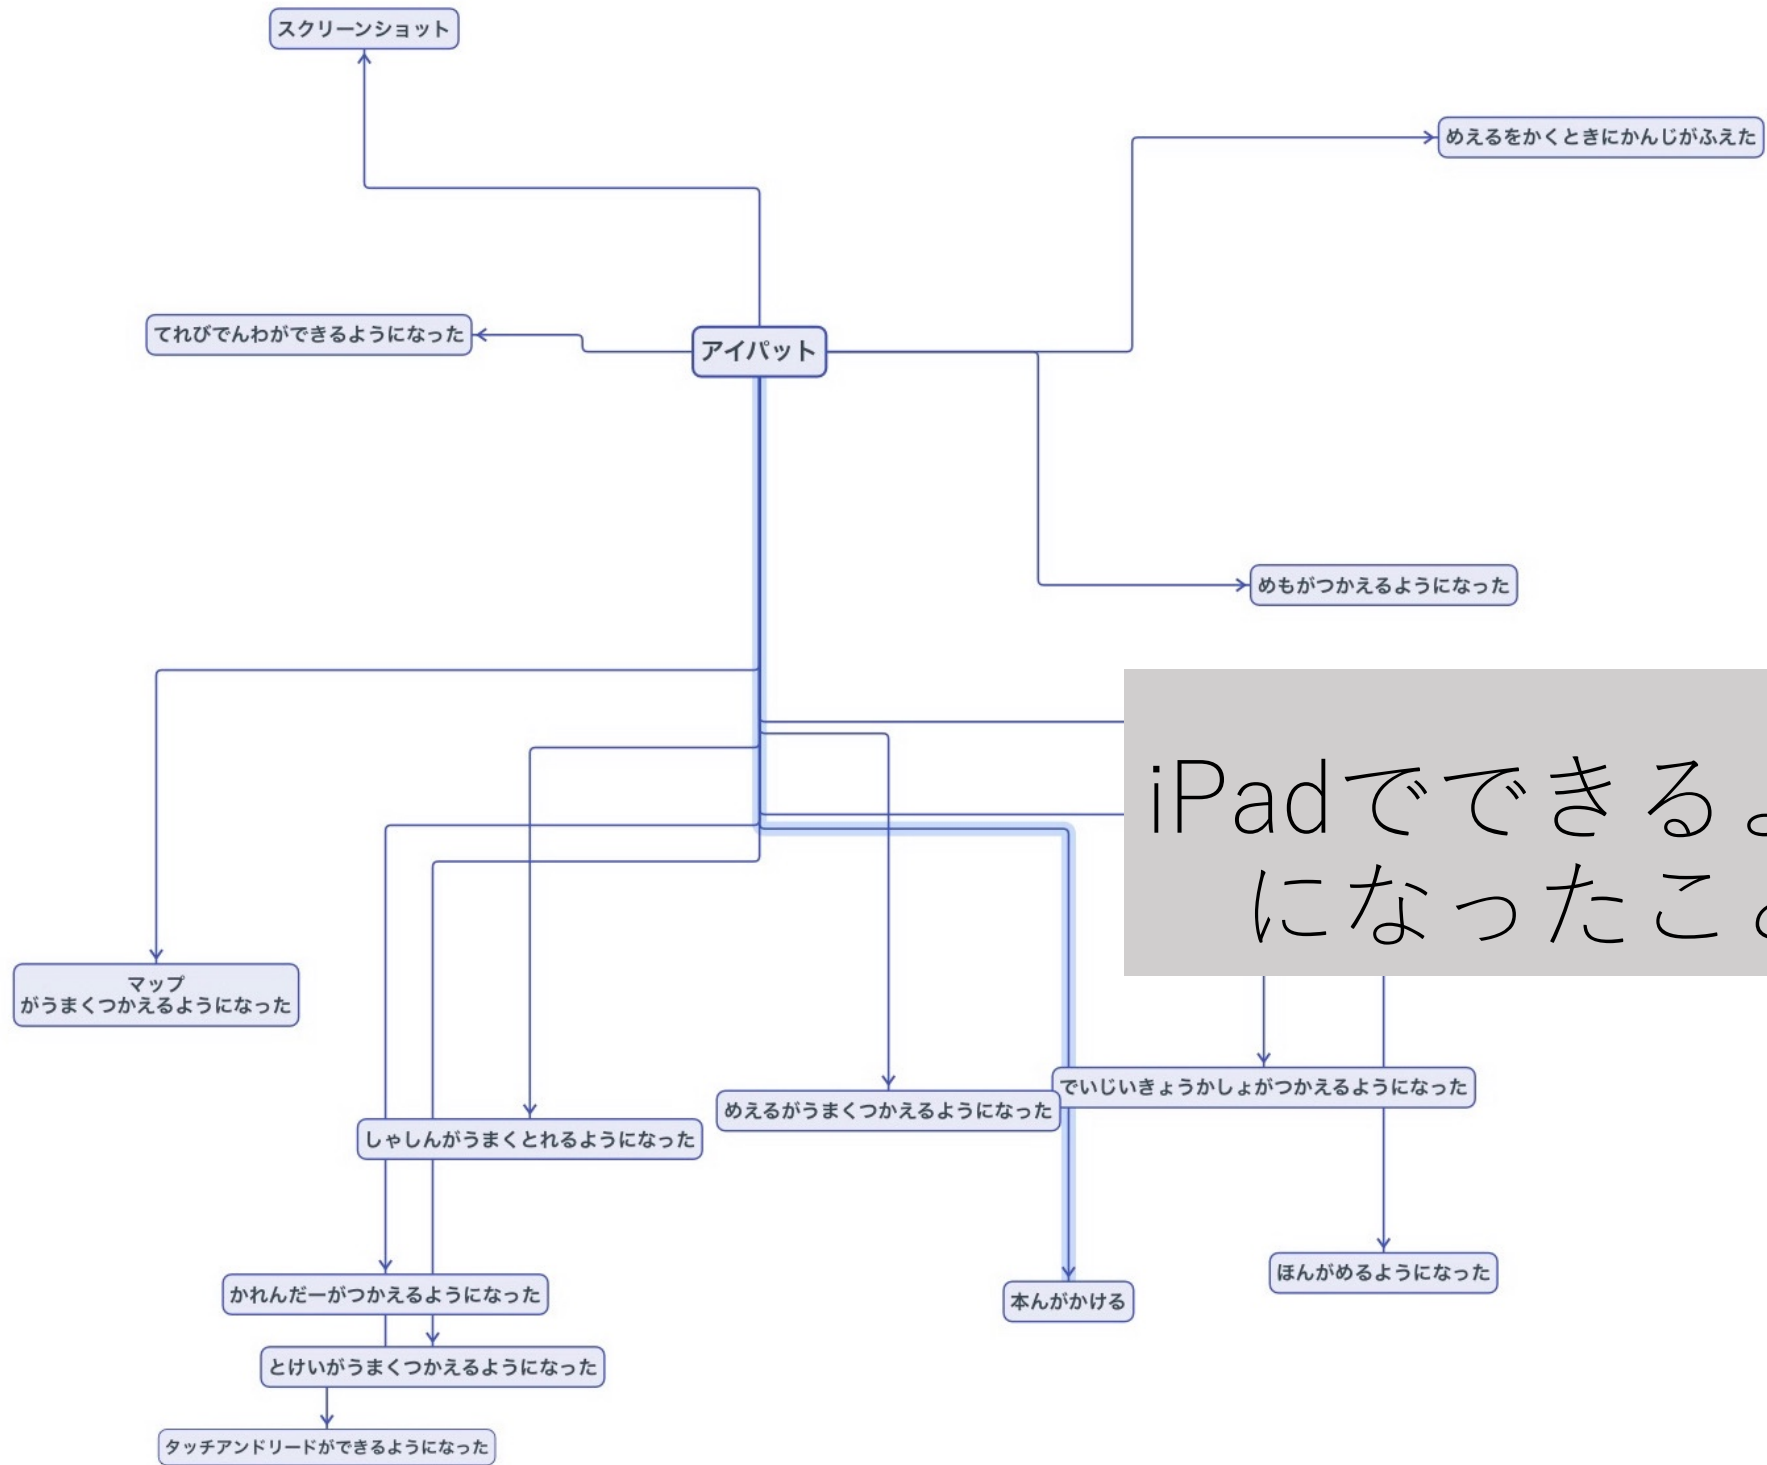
スクリーンショット

めえるをかくときにかんじがふえた

てれびでんわができるようになった

アイパット

めもがつかえるようになった

iPadでできる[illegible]
になったこ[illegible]

マップ
がうまくつかえるようになった

でいじいきょうかしょがつかえるようになった

めえるがうまくつかえるようになった

しゃしんがうまくとれるようになった

ほんがめるようになった

かれんだーがつかえるようになった

本んがかける

とけいがうまくつかえるようになった

タッチアンドリードができるようになった